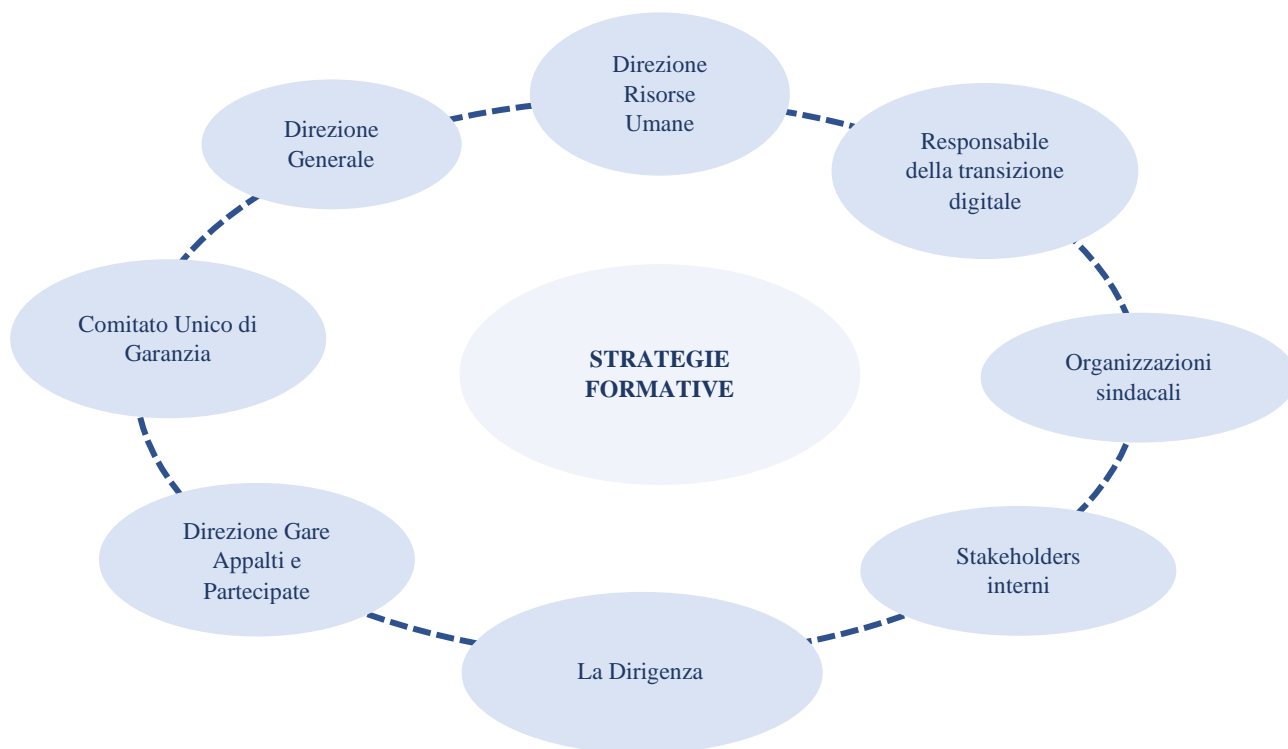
Direzione Risorse Umane

Responsabile della transizione digitale

Organizzazioni sindacali

Stakeholders interni

La Dirigenza

Direzione Gare Appalti e Partecipate

Comitato Unico di Garanzia

Direzione Generale

STRATEGIE FORMATIVE